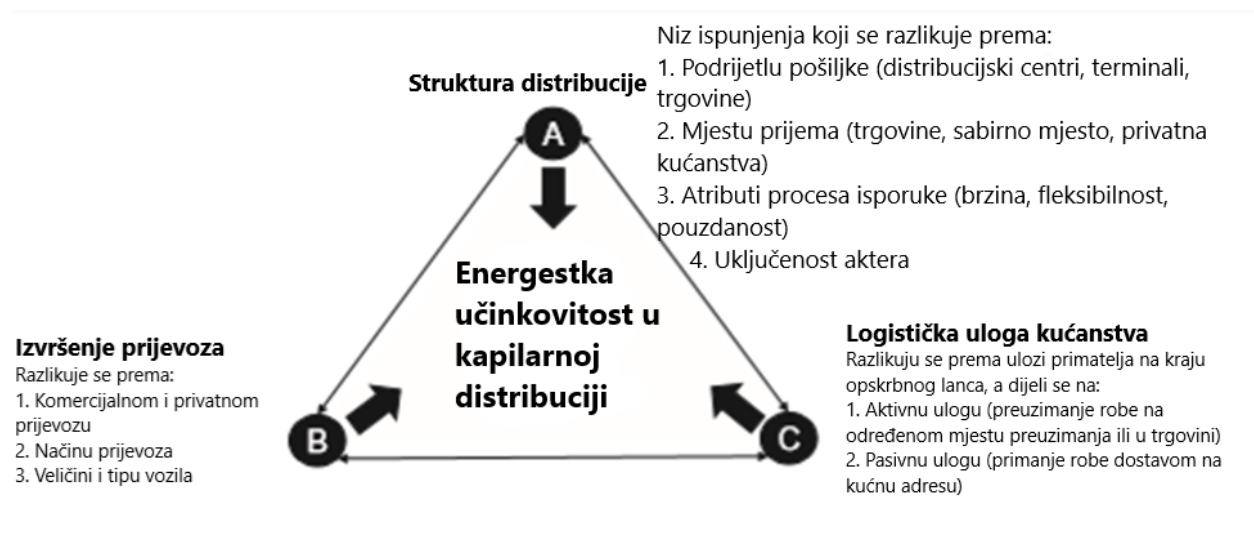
Struktura distribucije

Niz ispunjenja koji se razlikuje prema:
1. Podrijetlu pošiljke (distribucijski centri, terminali, trgovine)
2. Mjestu prijema (trgovine, sabirno mjesto, privatna kućanstva)
3. Atributi procesa isporuke (brzina, fleksibilnost, pouzdanost)
4. Uključenost aktera

A

Energestka učinkovitost u kapilarnoj distribuciji

Izvršenje prijevoza
Razlikuje se prema:
1. Komercijalnom i privatnom prijevozu
2. Načinu prijevoza
3. Veličini i tipu vozila

B

C

Logistička uloga kućanstva
Razlikuju se prema ulozi primatelja na kraju opskrbnog lanca, a dijeli se na:
1. Aktivnu ulogu (preuzimanje robe na određenom mjestu preuzimanja ili u trgovini)
2. Pasivnu ulogu (primanje robe dostavom na kućnu adresu)